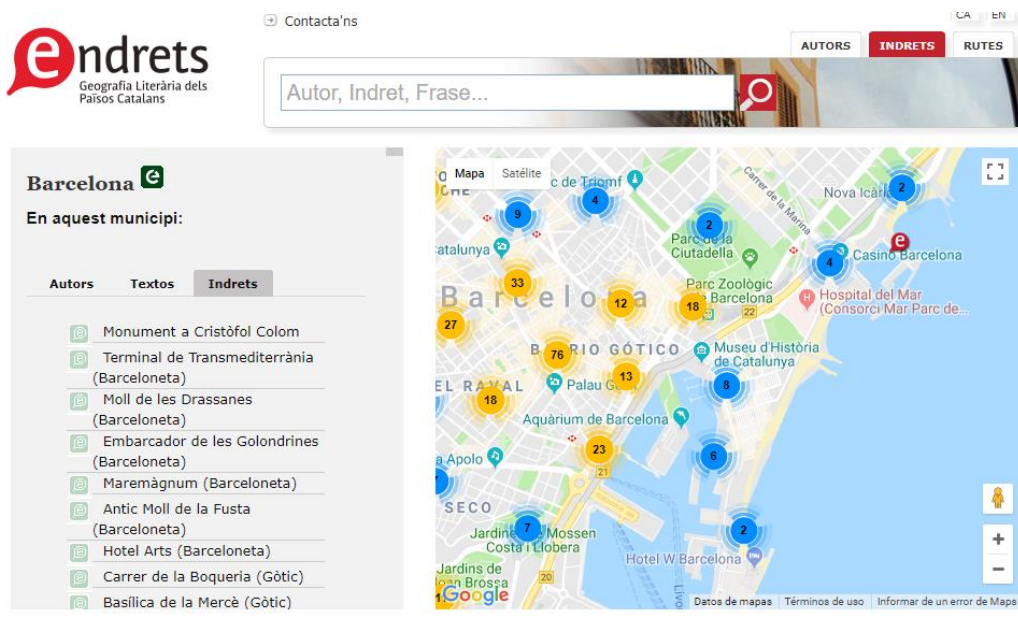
endrets
Geografia Literària dels Països Catalans

Contacta'ns

CA EN

AUTORS INDRETS RUTES

Autor, Indret, Frase...

Barcelona

En aquest municipi:

Autors Textos Indrets

Monument a Cristòfol Colom
Terminal de Transmediterrània (Barceloneta)
Moll de les Drassanes (Barceloneta)
Embarcador de les Golondrines (Barceloneta)
Maremàgnum (Barceloneta)
Antic Moll de la Fusta (Barceloneta)
Hotel Arts (Barceloneta)
Carrer de la Boqueria (Gòtic)
Basílica de la Mercè (Gòtic)

Mapa Satélite

de Triomf
Carrer de la Marina
Nova Icària
Parc de la Ciutadella
Catalunya
Casino Barcelona
Barcelona
Parc Zoològic de Barcelona
Hospital del Mar (Consorci Mar Parc de...
BARRI GÒTIC
Museu d'Història de Catalunya
EL RAVAL
Palau Güell
Aquàrium de Barcelona
Apolo
SECO
Jardins de Mossen Costa i Llobera
Hotel W Barcelona
Jardins de Joan Brossa

9 4 2 2 4 33 12 18 27 76 13 8 18 23 6 7 2
22 21 20

Google
Datos de mapas Términos de uso Informar de un error de Maps